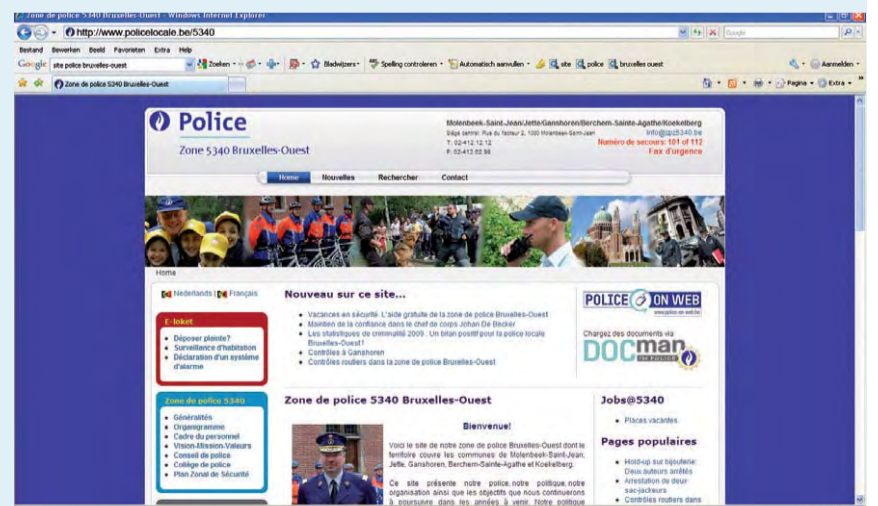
Zone de police 5340 Bruxelles-Ouest - Windows Internet Explorer

http://www.policelocale.be/5340

Google

Bestand Bewerken Beeld Favorieten Extra Help

Google site police bruxelles ouest Zoeken Bladwijzers Spelling controleren Automatisch aanvullen site police bruxelles ouest Aanmelden

Zone de police 5340 Bruxelles-Ouest

Pagina Extra

Police
Zone 5340 Bruxelles-Ouest

Molenbeek-Saint-Jean/Jette/Ganshoren/Berchem-Sainte-Agathe/Koekelberg
Siège central: Rue du facteur 2, 1080 Molenbeek-Saint-Jean
T: 02-412.12.12
F: 02-412.62.98
info@pz5340.be
Numéro de secours: 101 of 112
Fax d'urgence

Home Nouvelles Rechercher Contact

Home

Nederlands | Français

E-loket
• Déposer plainte?
• Surveillance d'habitation
• Déclaration d'un système d'alarme

Zone de police 5340
• Généralités
• Organigramme
• Cadre du personnel
• Vision-Mission-Valeurs
• Conseil de police
• Collège de police
• Plan Zonal de Sécurité

Nouveau sur ce site...
• Vacances en sécurité: L'aide gratuite de la zone de police Bruxelles-Ouest
• Maintien de la confiance dans le chef de corps Johan De Becker
• Les statistiques de criminalité 2009 : Un bilan positif pour la police locale Bruxelles-Ouest !
• Contrôles à Ganshoren
• Contrôles routiers dans la zone de police Bruxelles-Ouest

POLICE ON WEB
www.police-on-web.be

Chargez des documents via
DOCman

Zone de police 5340 Bruxelles-Ouest

Bienvenue!

Voici le site de notre zone de police Bruxelles-Ouest dont le territoire couvre les communes de Molenbeek-Saint-Jean, Jette, Ganshoren, Berchem-Sainte-Agathe et Koekelberg.

Ce site présente notre police, notre politique, notre organisation ainsi que les objectifs que nous continuerons à poursuivre dans les années à venir. Notre politique

Jobs@5340
• Places vacantes

Pages populaires
• Hold-up sur bijouterie: Deux auteurs arrêtés
• Arrestation de deux sac-jackeurs
• Contrôles routiers dans